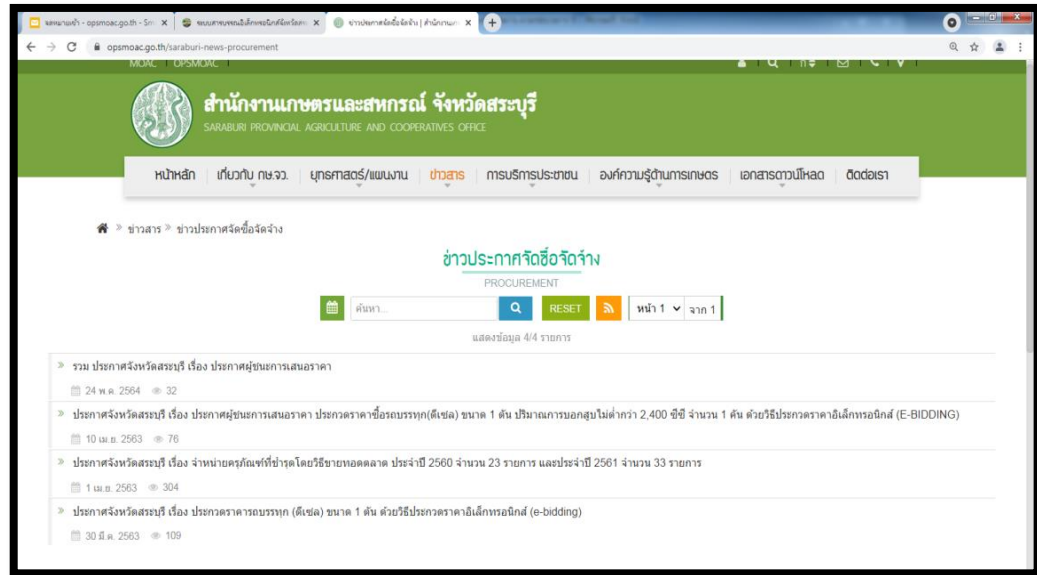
จดหมายเข้า - opsmoac.go.th - Sm ×
ระบบสารบรรณอิเล็กทรอนิกส์จังหวัด ×
ข่าวประกาศจัดซื้อจัดจ้าง | สำนักงานเ ×
+

opsmoac.go.th/saraburi-news-procurement

MOAC | OPSMOAC |

สำนักงานเกษตรและสหกรณ์ จังหวัดสระบุรี
SARABURI PROVINCIAL AGRICULTURE AND COOPERATIVES OFFICE

หน้าหลัก | เกี่ยวกับ กษ.จว. | ยุทธศาสตร์/แผนงาน | ข่าวสาร | การบริการประชาชน | องค์ความรู้ด้านการเกษตร | เอกสารดาวน์โหลด | ติดต่อเรา

» ข่าวสาร » ข่าวประกาศจัดซื้อจัดจ้าง

ข่าวประกาศจัดซื้อจัดจ้าง
PROCUREMENT

ค้นหา... RESET หน้า 1 จาก 1

แสดงข้อมูล 4/4 รายการ

» รวม ประกาศจังหวัดสระบุรี เรื่อง ประกาศผู้ชนะการเสนอราคา
24 พ.ค. 2564 32

» ประกาศจังหวัดสระบุรี เรื่อง ประกาศผู้ชนะการเสนอราคา ประกวดราคาซื้อรถบรรทุก(ดีเซล) ขนาด 1 ตัน ปริมาณกระบอกสูบไม่ต่ำกว่า 2,400 ซีซี จำนวน 1 คัน ด้วยวิธีประกวดราคาอิเล็กทรอนิกส์ (E-BIDDING)
10 เม.ย. 2563 76

» ประกาศจังหวัดสระบุรี เรื่อง จำหน่ายครุภัณฑ์ที่ชำรุดโดยวิธีขายทอดตลาด ประจำปี 2560 จำนวน 23 รายการ และประจำปี 2561 จำนวน 33 รายการ
1 เม.ย. 2563 304

» ประกาศจังหวัดสระบุรี เรื่อง ประกวดราคารถบรรทุก (ดีเซล) ขนาด 1 ตัน ด้วยวิธีประกวดราคาอิเล็กทรอนิกส์ (e-bidding)
30 มี.ค. 2563 109